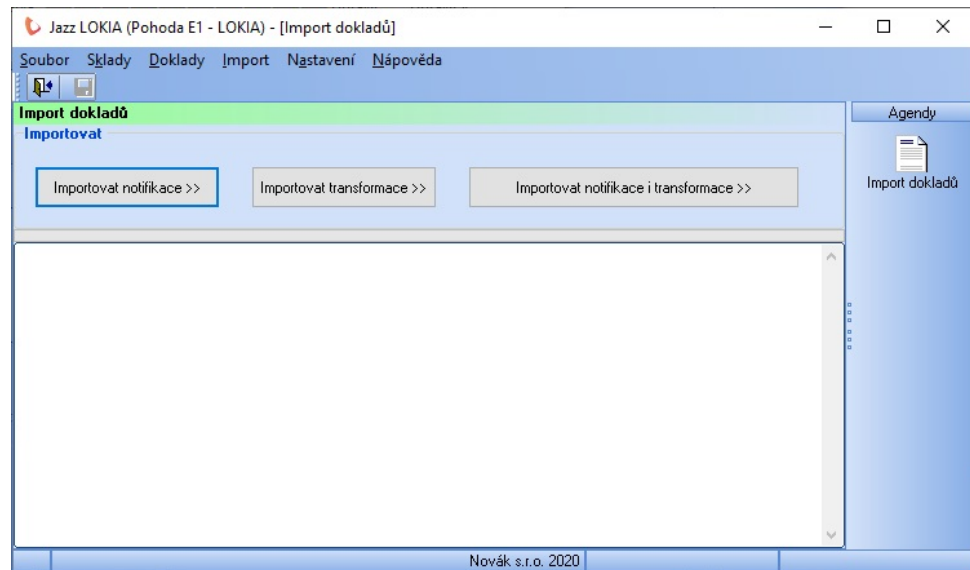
Jazz LOKIA (Pohoda E1 - LOKIA) - [Import dokladů]

Soubor Sklady Doklady Import Nastavení Nápověda

Import dokladů

Importovat

Importovat notifikace >>

Importovat transformace >>

Importovat notifikace i transformace >>

Agendy

Import dokladů

Novák s.r.o. 2020